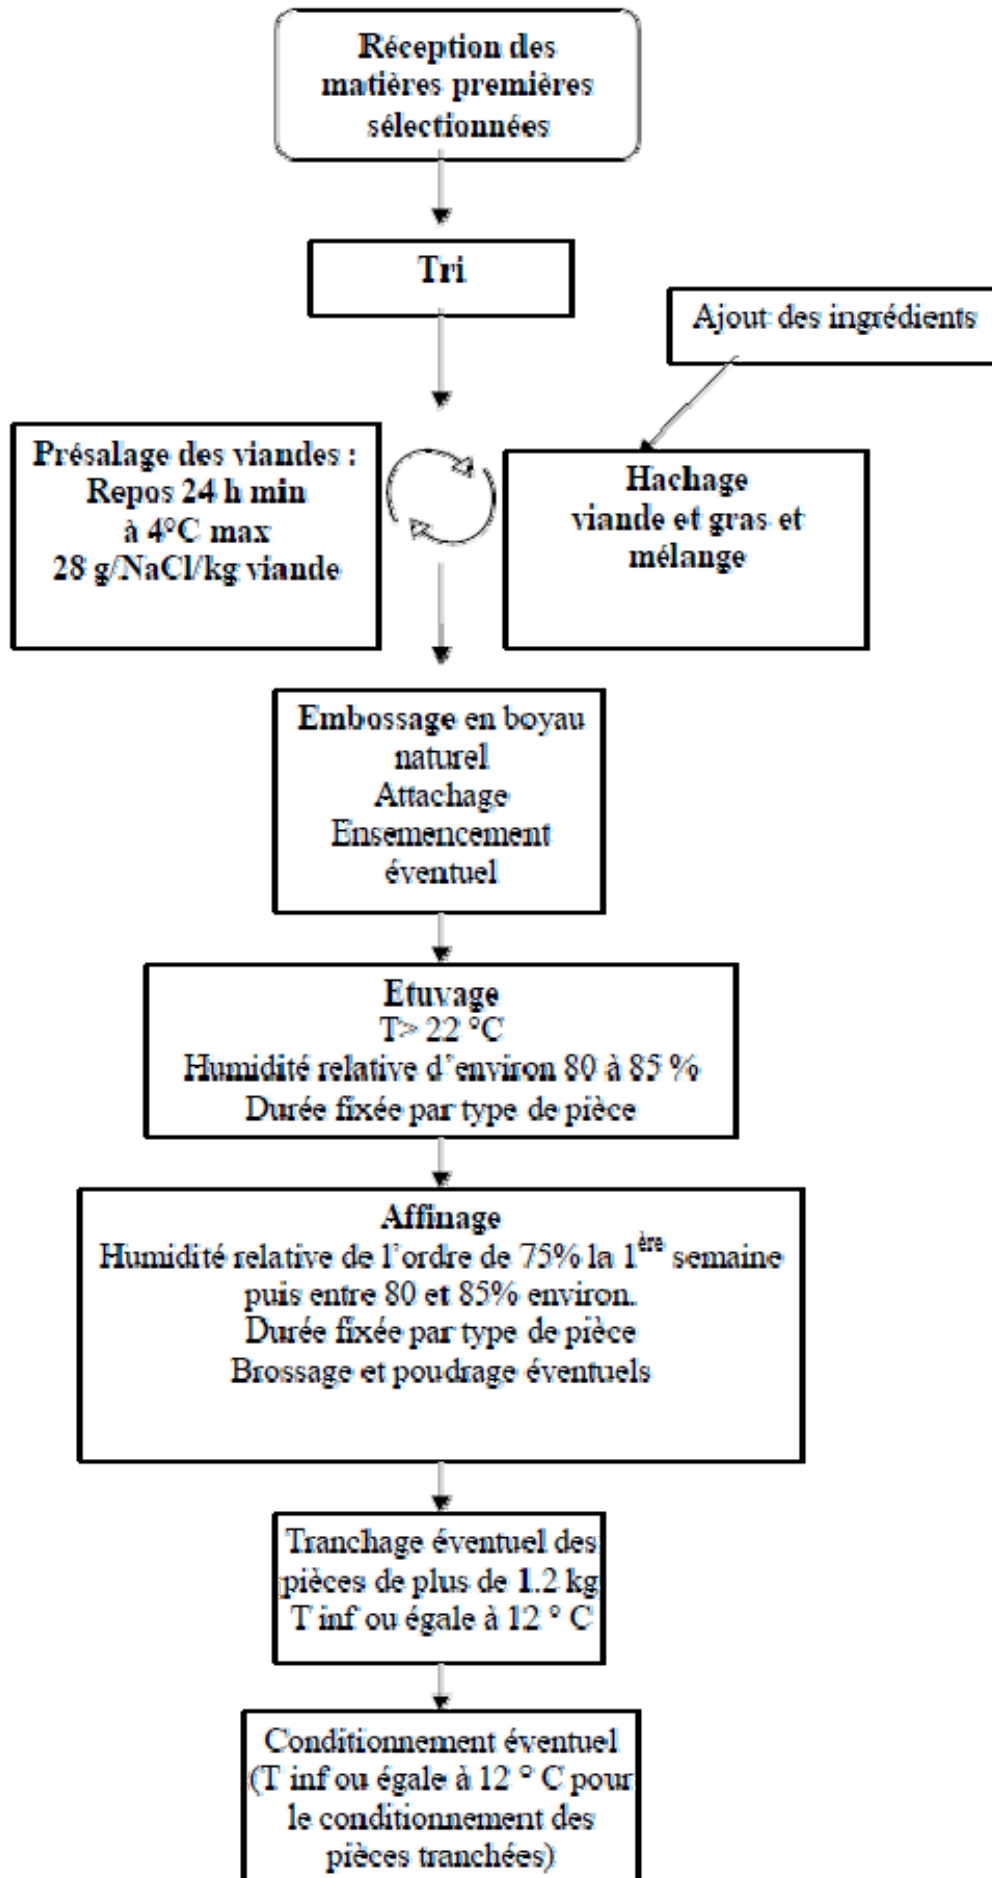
Réception des matières premières sélectionnées

Tri

Ajout des ingrédients

Présalage des viandes : Repos 24 h min à 4°C max 28 g/NaCl/kg viande

Hachage viande et gras et mélange

Embossage en boyau naturel
Attachage
Ensemencement éventuel

Etuvage
T> 22 °C
Humidité relative d'environ 80 à 85 %
Durée fixée par type de pièce

Affinage
Humidité relative de l'ordre de 75% la 1$^{ère}$ semaine puis entre 80 et 85% environ.
Durée fixée par type de pièce
Brossage et poudrage éventuels

Tranchage éventuel des pièces de plus de 1.2 kg
T inf ou égale à 12 ° C

Conditionnement éventuel (T inf ou égale à 12 ° C pour le conditionnement des pièces tranchées)